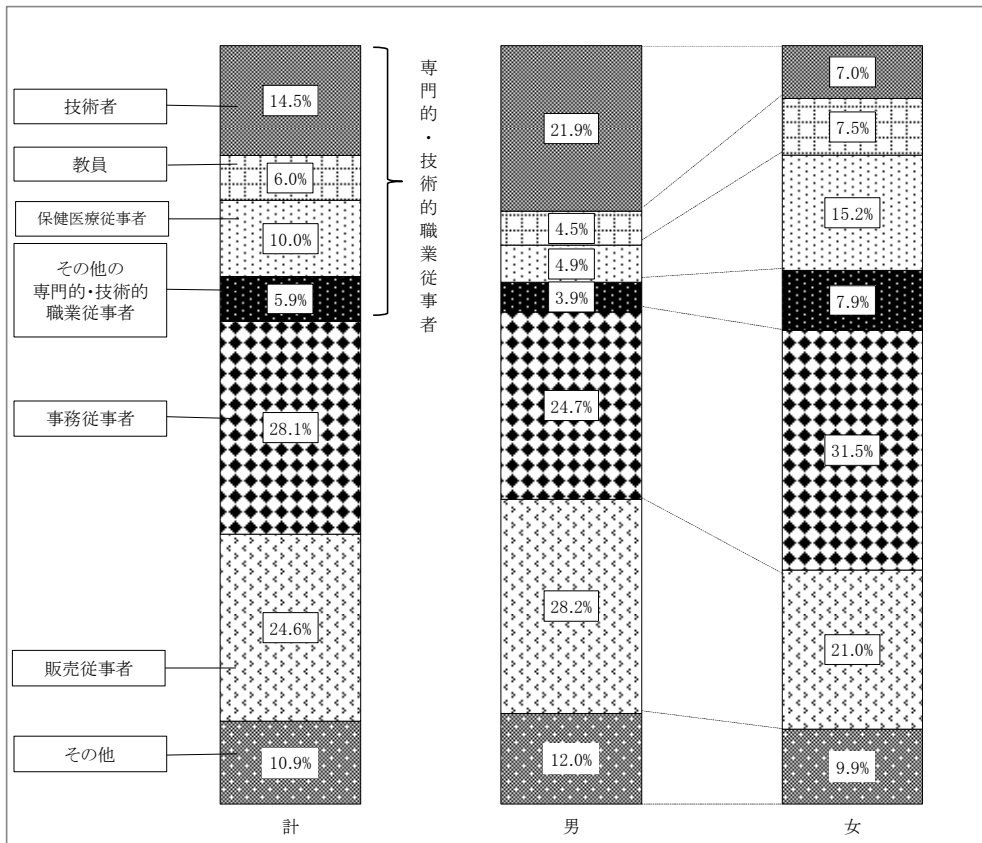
技術者
教員
保健医療従事者
その他の専門的・技術的職業従事者
事務従事者
販売従事者
その他

14.5%
6.0%
10.0%
5.9%
28.1%
24.6%
10.9%
計

専門的・技術的職業従事者

21.9%
4.5%
4.9%
3.9%
24.7%
28.2%
12.0%
男

7.0%
7.5%
15.2%
7.9%
31.5%
21.0%
9.9%
女